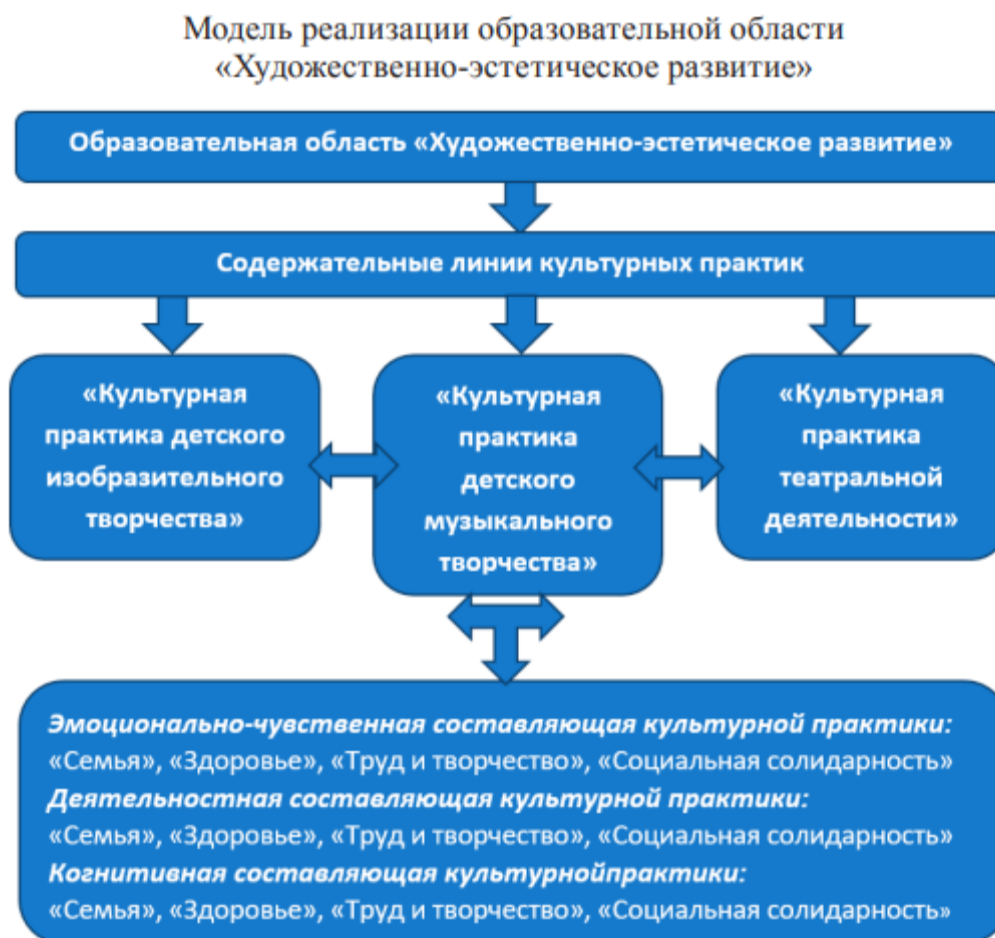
Модель реализации образовательной области «Художественно-эстетическое развитие»

Образовательная область «Художественно-эстетическое развитие»

Содержательные линии культурных практик

«Культурная практика детского изобразительного творчества»

«Культурная практика детского музыкального творчества»

«Культурная практика театральной деятельности»

Эмоционально-чувственная составляющая культурной практики:
«Семья», «Здоровье», «Труд и творчество», «Социальная солидарность»
Деятельностная составляющая культурной практики:
«Семья», «Здоровье», «Труд и творчество», «Социальная солидарность»
Когнитивная составляющая культурнойпрактики:
«Семья», «Здоровье», «Труд и творчество», «Социальная солидарность»